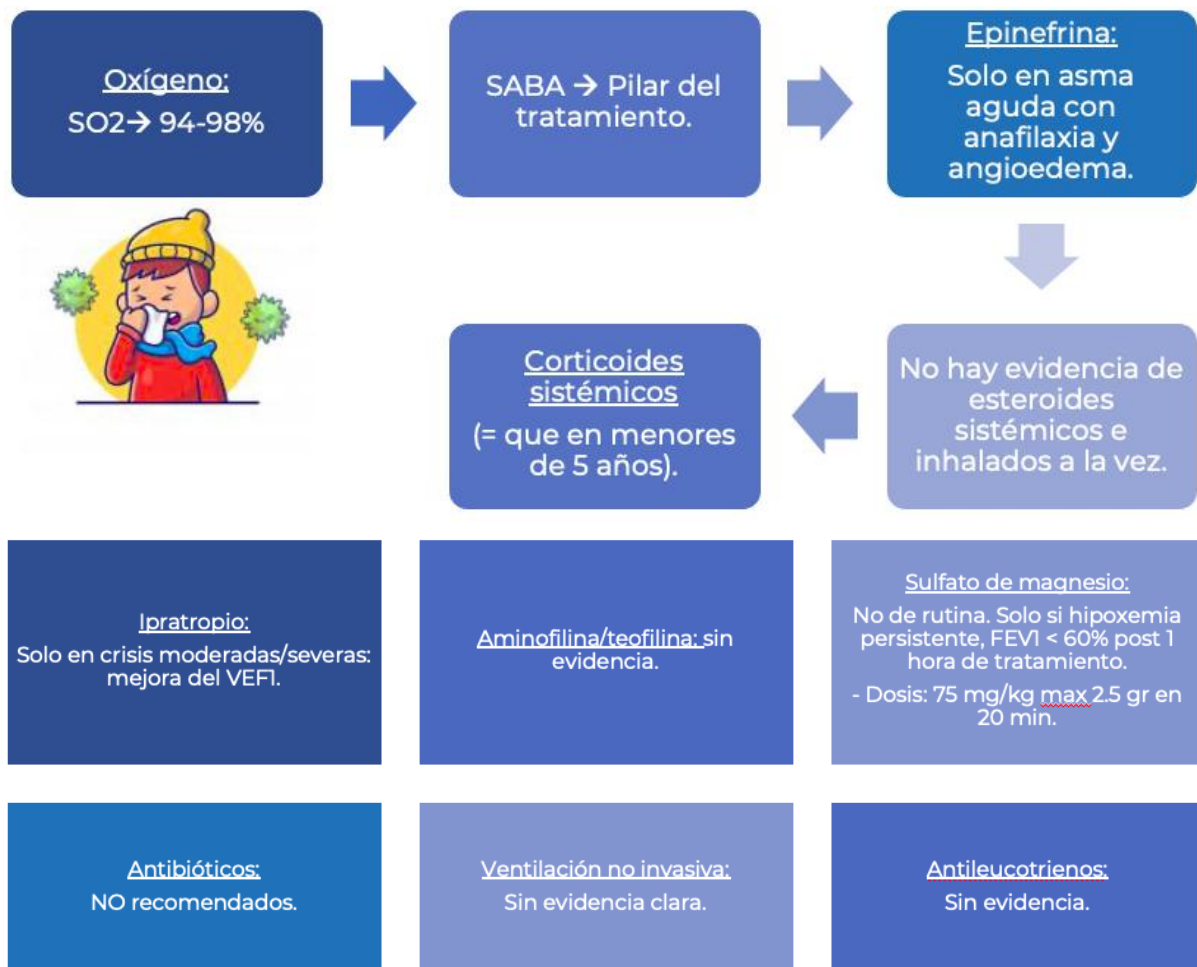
Oxígeno:
SO2→ 94-98%

SABA → Pilar del tratamiento.

Epinefrina:
Solo en asma aguda con anafilaxia y angioedema.

No hay evidencia de esteroides sistémicos e inhalados a la vez.

Corticoides sistémicos
(= que en menores de 5 años).

Ipratropio:
Solo en crisis moderadas/severas: mejora del VEF1.

Aminofilina/teofilina: sin evidencia.

Sulfato de magnesio:
No de rutina. Solo si hipoxemia persistente, FEV1 < 60% post 1 hora de tratamiento.
- Dosis: 75 mg/kg max 2.5 gr en 20 min.

Antibióticos:
NO recomendados.

Ventilación no invasiva:
Sin evidencia clara.

Antileucotrienos:
Sin evidencia.